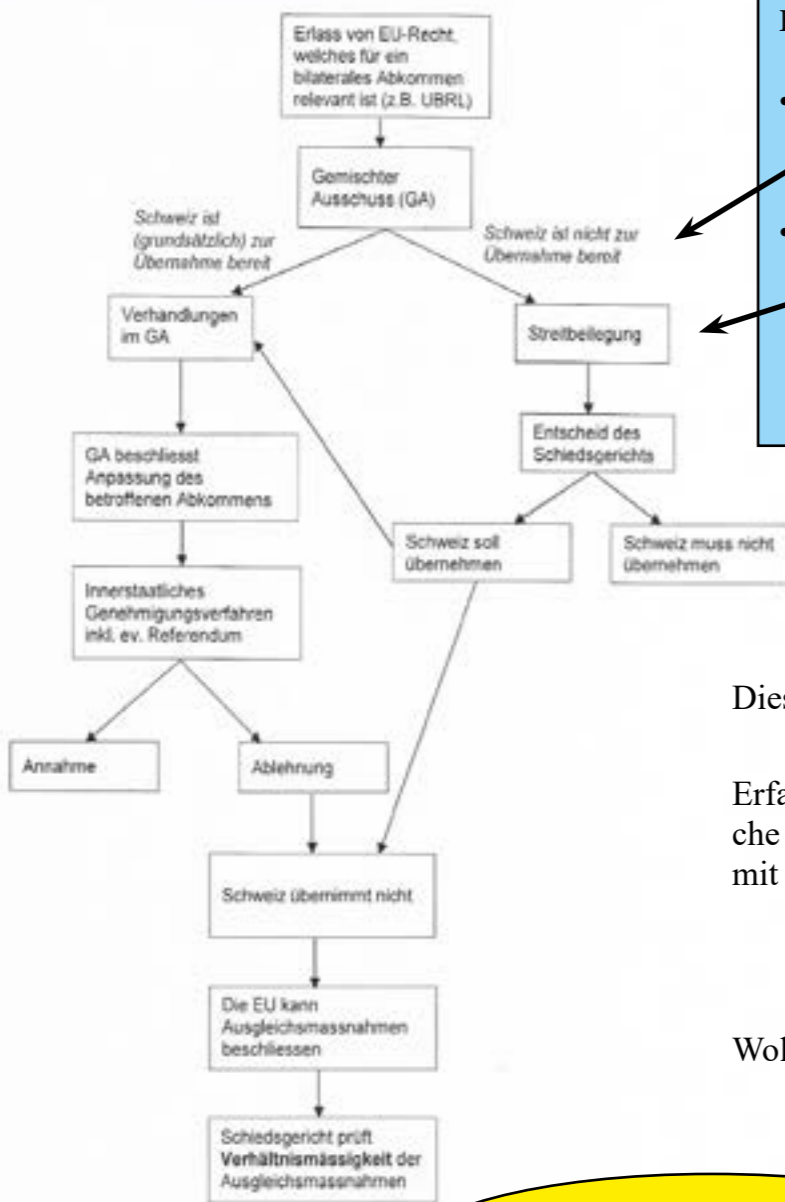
Erlass von EU-Recht, welches für ein bilaterales Abkommen relevant ist (z.B. UBRL)

Gemischter Ausschuss (GA)

Schweiz ist (grundsätzlich) zur Übernahme bereit

Schweiz ist nicht zur Übernahme bereit

Verhandlungen im GA

Streitbeilegung

Entscheid des Schiedsgerichts

GA beschliesst Anpassung des betroffenen Abkommens

Schweiz soll übernehmen

Schweiz muss nicht übernehmen

Innerstaatliches Genehmigungsverfahren inkl. ev. Referendum

Annahme

Ablehnung

Schweiz übernimmt nicht

Die EU kann Ausgleichsmassnahmen beschliessen

Schiedsgericht prüft **Verhältnismässigkeit** der Ausgleichsmassnahmen

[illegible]

•

•

Dies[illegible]

Erfa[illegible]
che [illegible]
mit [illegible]

Wol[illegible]